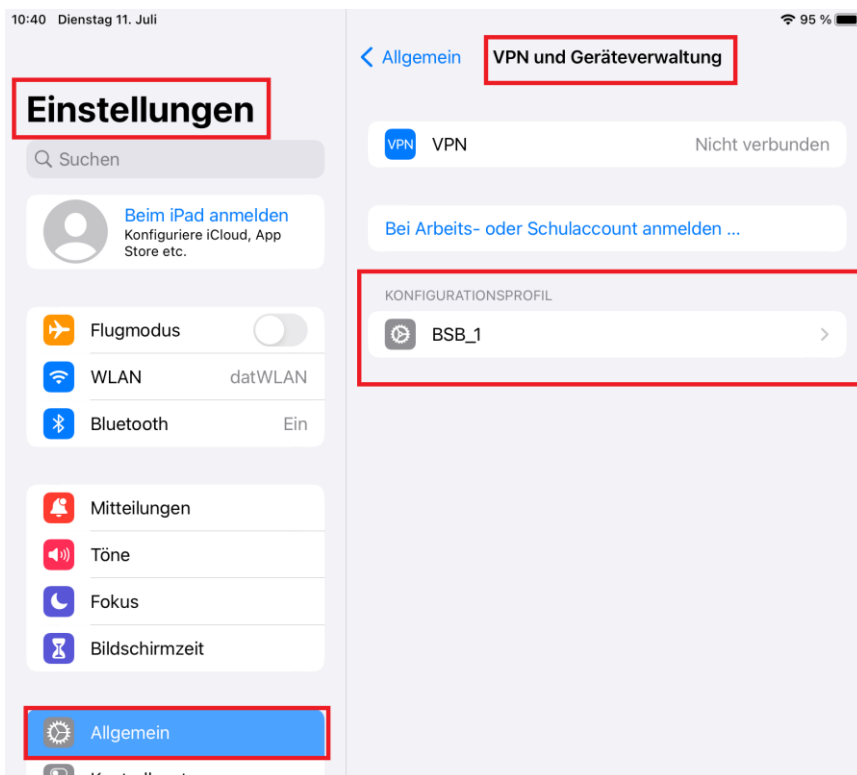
10:40 Dienstag 11. Juli

95 %

Einstellungen

Suchen

Beim iPad anmelden
Konfiguriere iCloud, App Store etc.

Flugmodus

WLAN datWLAN

Bluetooth Ein

Mitteilungen

Töne

Fokus

Bildschirmzeit

Allgemein

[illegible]

Allgemein

VPN und Geräteverwaltung

VPN VPN Nicht verbunden

Bei Arbeits- oder Schulaccount anmelden ...

KONFIGURATIONSPROFIL

BSB_1